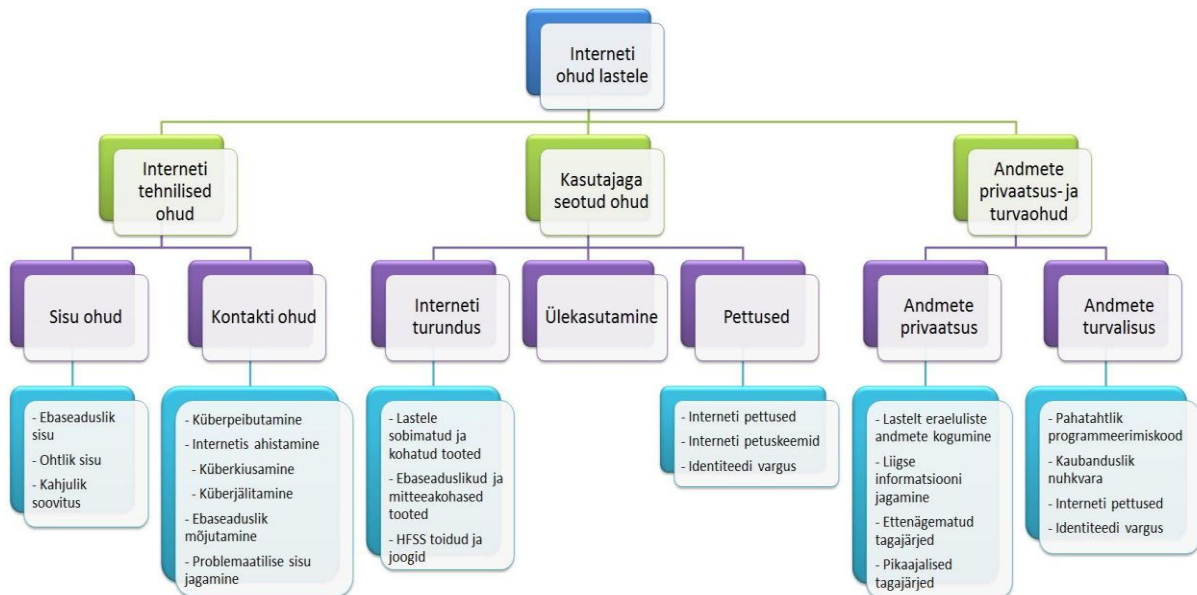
Interneti ohud lastele

Interneti tehnilised ohud

Kasutajaga seotud ohud

Andmete privaatsus- ja turvaohud

Sisu ohud

- Ebaseaduslik sisu
- Ohtlik sisu
- Kahjulik soovitus

Kontakti ohud

- Küberpeibutamine
- Internetis ahistamine
- Küberkiusamine
- Küberjälitamine
- Ebaseaduslik mõjutamine
- Problemaatilise sisu jagamine

Interneti turundus

- Lastele sobimatud ja kohatud tooted
- Ebaseaduslikud ja mitteeakohased tooted
- HFSS toidud ja joogid

Ülekasutamine

Pettused

- Interneti pettused
- Interneti petuskeemid
- Identiteedi vargus

Andmete privaatsus

- Lastelt eraeluliste andmete kogumine
- Liigse informatsiooni jagamine
- Ettenägematud tagajärjed
- Pikaajalised tagajärjed

Andmete turvalisus

- Pahatahtlik programmeerimiskood
- Kaubanduslik nuhkvara
- Interneti pettused
- Identiteedi vargus